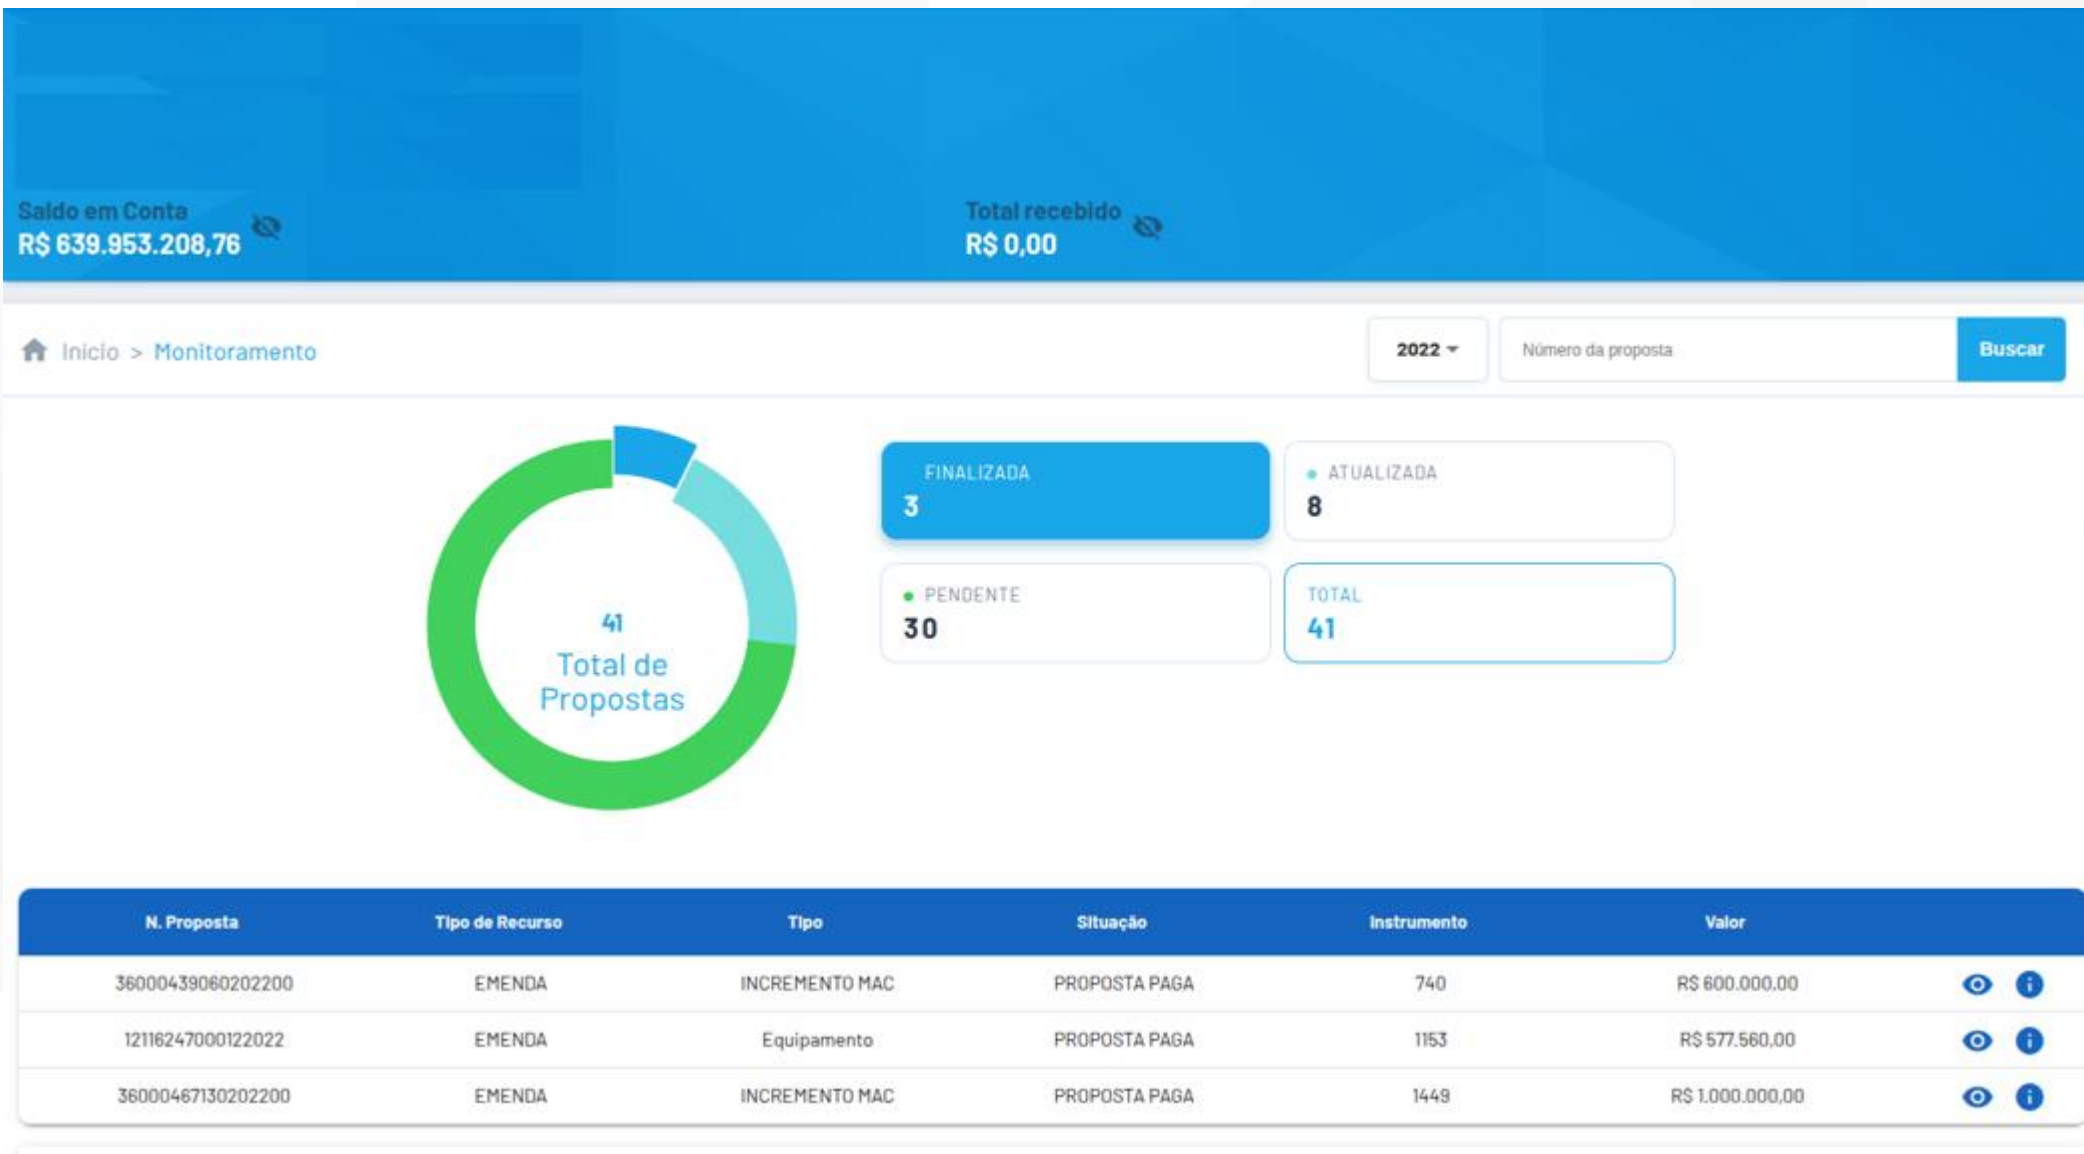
Saldo em Conta
R$ 639.953.208,76

Total recebido
R$ 0,00

Inicio > Monitoramento

2022

Número da proposta

Buscar

41
Total de Propostas

FINALIZADA
3

ATUALIZADA
8

PENDENTE
30

TOTAL
41

| N. Proposta | Tipo de Recurso | Tipo | Situação | Instrumento | Valor |
|---|---|---|---|---|---|
| 36000439060202200 | EMENDA | INCREMENTO MAC | PROPOSTA PAGA | 740 | R$ 600.000,00 |
| 12116247000122022 | EMENDA | Equipamento | PROPOSTA PAGA | 1153 | R$ 577.560,00 |
| 36000467130202200 | EMENDA | INCREMENTO MAC | PROPOSTA PAGA | 1449 | R$ 1.000.000,00 |